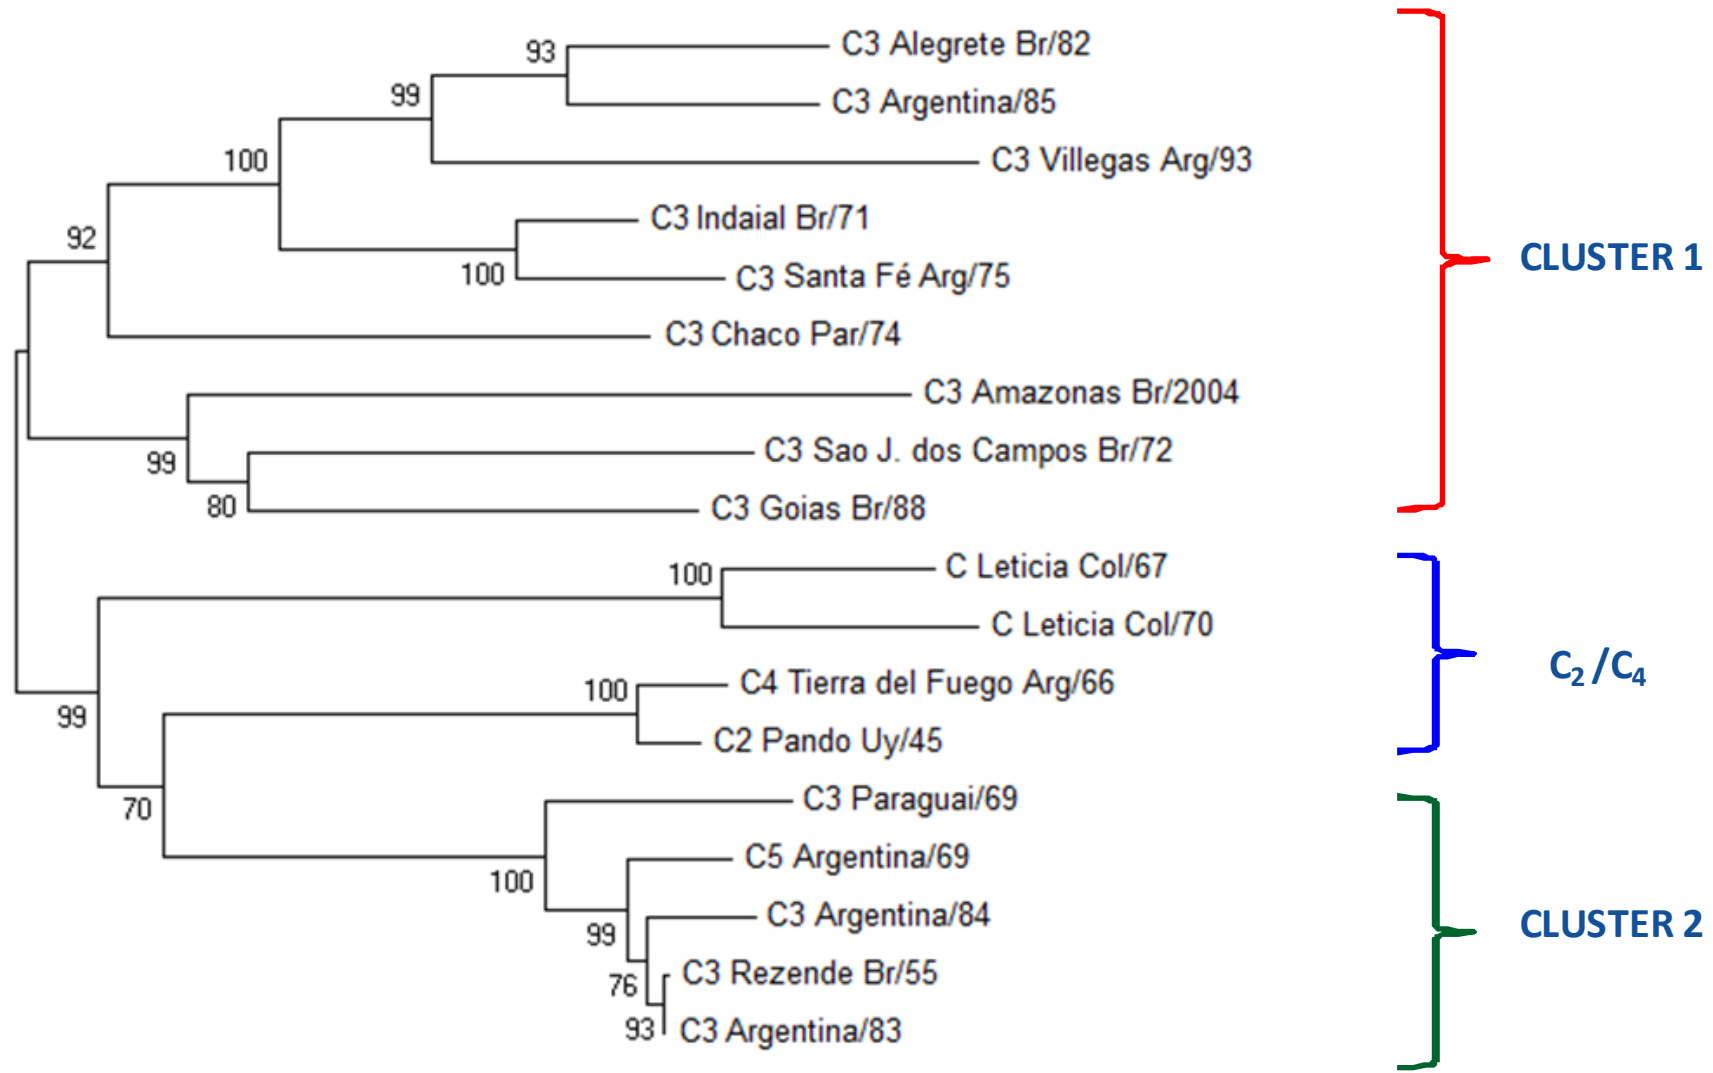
93
C3 Alegrete Br/82
99
C3 Argentina/85
100
C3 Villegas Arg/93
92
C3 Indaial Br/71
100
C3 Santa Fé Arg/75
C3 Chaco Par/74
C3 Amazonas Br/2004
99
C3 Sao J. dos Campos Br/72
80
C3 Goias Br/88
CLUSTER 1
100
C Leticia Col/67
C Leticia Col/70
100
C4 Tierra del Fuego Arg/66
99
C2 Pando Uy/45
$C_2/C_4$
70
C3 Paraguai/69
C5 Argentina/69
100
C3 Argentina/84
99
C3 Rezende Br/55
76
93
C3 Argentina/83
CLUSTER 2